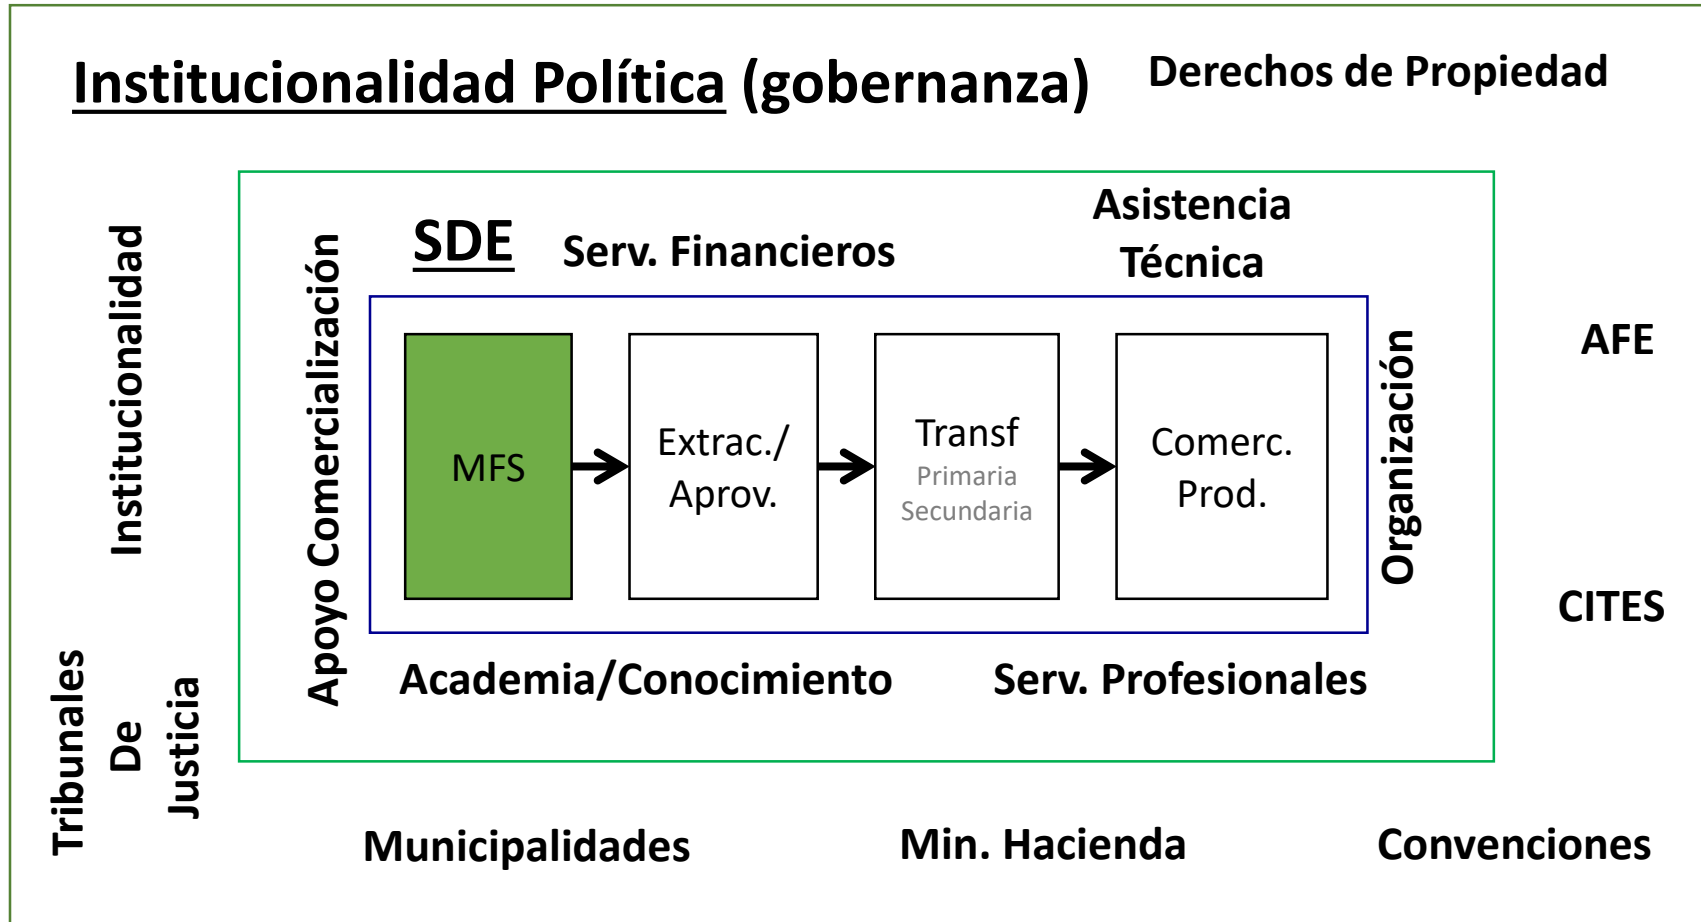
Institucionalidad Política (gobernanza)

Derechos de Propiedad

Institucionalidad

Apoyo Comercialización

SDE

Serv. Financieros

Asistencia Técnica

MFS

Extrac./ Aprov.

Transf
Primaria
Secundaria

Comerc. Prod.

Organización

AFE

CITES

Academia/Conocimiento

Serv. Profesionales

Tribunales De Justicia

Municipalidades

Min. Hacienda

Convenciones